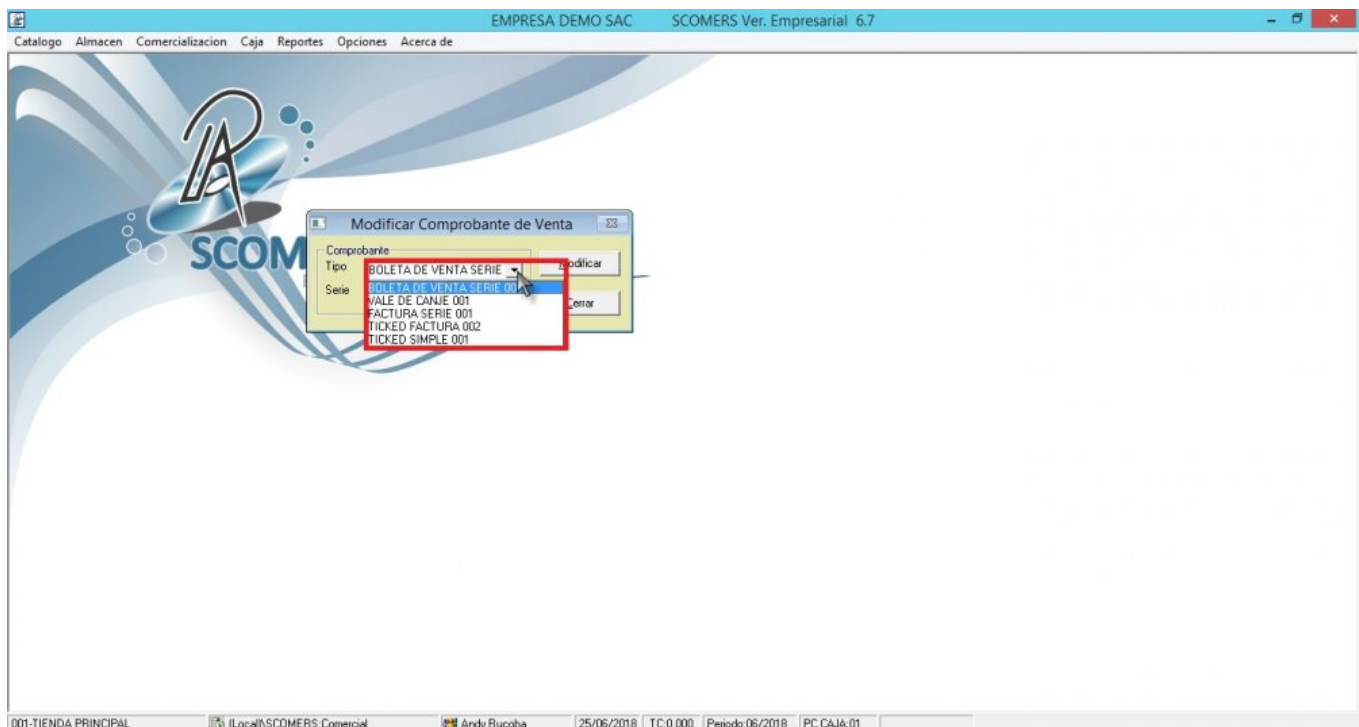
EMPRESA DEMO SAC SCOMERS Ver. Empresarial 6.7

Catalogo Almacen Comercializacion Caja Reportes Opciones Acerca de

SCOM

Modificar Comprobante de Venta

Comprobante

Tipo BOLETA DE VENTA SERIE

Serie

Modificar

Cerrar

BOLETA DE VENTA SERIE 00
VALE DE CANJE 001
FACTURA SERIE 001
TICKED FACTURA 002
TICKED SIMPLE 001

001-TIENDA PRINCIPAL (Local)\SCOMERS:Comercial Andy Bucoba 25/06/2018 TC:0.000 Periodo:06/2018 PC CAJA:01